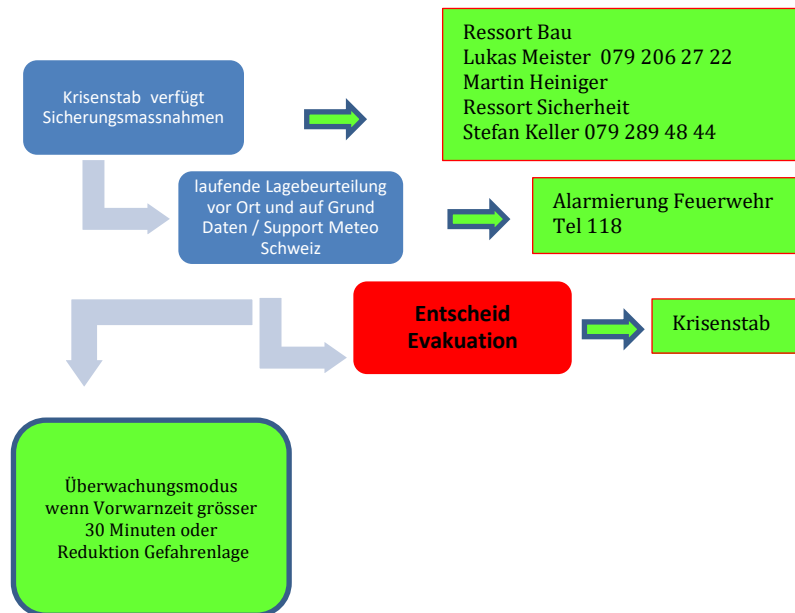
Krisenstab verfügt Sicherungsmassnahmen

Ressort Bau
Lukas Meister 079 206 27 22
Martin Heiniger
Ressort Sicherheit
Stefan Keller 079 289 48 44

laufende Lagebeurteilung vor Ort und auf Grund Daten / Support Meteo Schweiz

Alarmierung Feuerwehr
Tel 118

Entscheid Evakuation

Krisenstab

Überwachungsmodus wenn Vorwarnzeit grösser 30 Minuten oder Reduktion Gefahrenlage